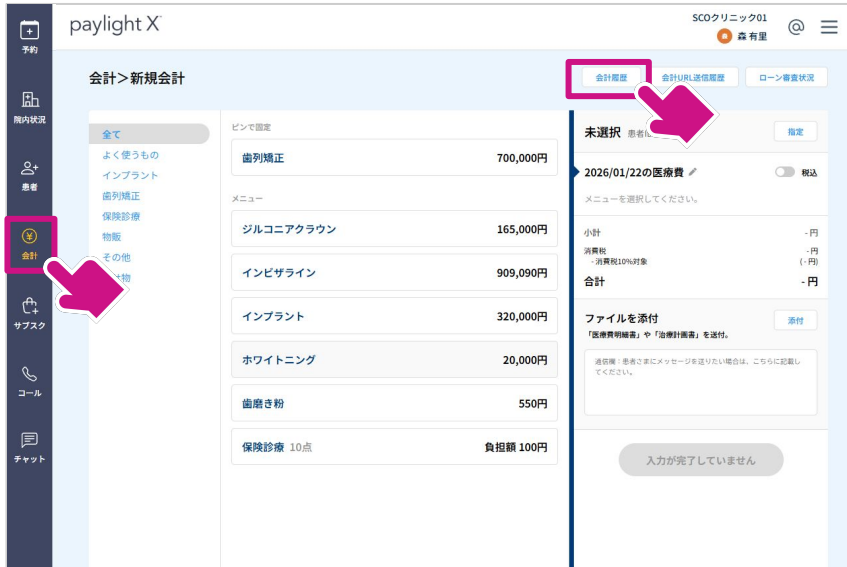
予約

院内状況

患者

会計

サブスク

コール

チャット

paylight X

SCOクリニック01
森 有里

会計＞新規会計

会計履歴
会計URL送信履歴
ローン審査状況

全て
よく使うもの
インプラント
歯列矯正
保険診療
物販
その他
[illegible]物

ピンで固定

歯列矯正 700,000円

メニュー

ジルコニアクラウン 165,000円

インビザライン 909,090円

インプラント 320,000円

ホワイトニング 20,000円

歯磨き粉 550円

保険診療 10点 負担額 100円

未選択 患者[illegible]
指定

2026/01/22の医療費
税込

メニューを選択してください。

小計 - 円
消費税 - 円
・消費税10%対象 (- 円)
合計 - 円

ファイルを添付
添付
「医療費明細書」や「治療計画書」を送付。

通信欄：患者さまにメッセージを送りたい場合は、こちらに記載してください。

入力が完了していません